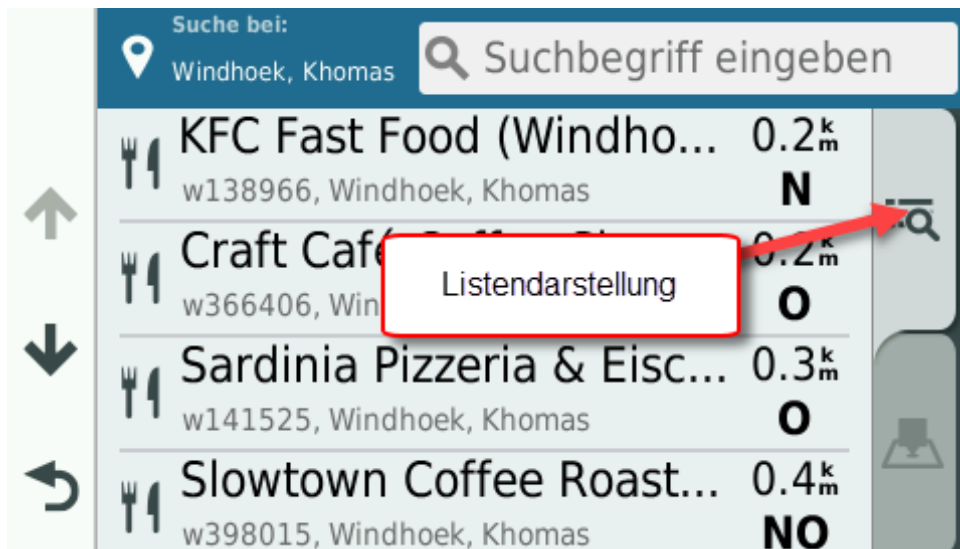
Suche bei:
Windhoek, Khomas

Suchbegriff eingeben

KFC Fast Food (Windho... 0.2 km
w138966, Windhoek, Khomas
N

Craft Caf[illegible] 0.2 km
w366406, Win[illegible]
O

Listendarstellung

Sardinia Pizzeria & Eisc... 0.3 km
w141525, Windhoek, Khomas
O

Slowtown Coffee Roast... 0.4 km
w398015, Windhoek, Khomas
NO